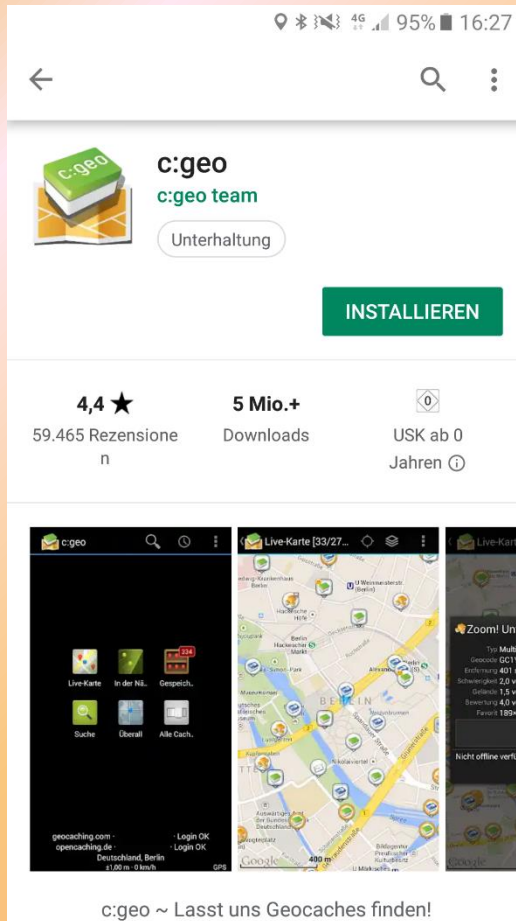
4G 95% 16:27

c:geo
c:geo team
Unterhaltung

INSTALLIEREN

4,4 ★
59.465 Rezensionen

5 Mio.+
Downloads

0
USK ab 0 Jahren ⓘ

c:geo

Live-Karte
In der Nä...
Gespeich...
234
Suche
Überall
Alle Cach...

geocaching.com · Login OK
opencaching.de · Login OK
Deutschland, Berlin
±1,00 m · 0 km/h
GPS

Live-Karte [33/27...

Hackesche Höfe
Berlin Hackescher Markt
U Weinmeisterstr. (Berlin)
BERLIN
Nikolaiviertel
Auswärtiges Amt
400 m
Google

Live-Karte
Zoom! Un
Typ Multi
Geocode GC1
Erstellung 401
Schwierigkeit 2,0
Gelände 1,5
Bewertung 4,0
Favorit 189
Nicht offline verfü
Google

c:geo ~ Lasst uns Geocaches finden!